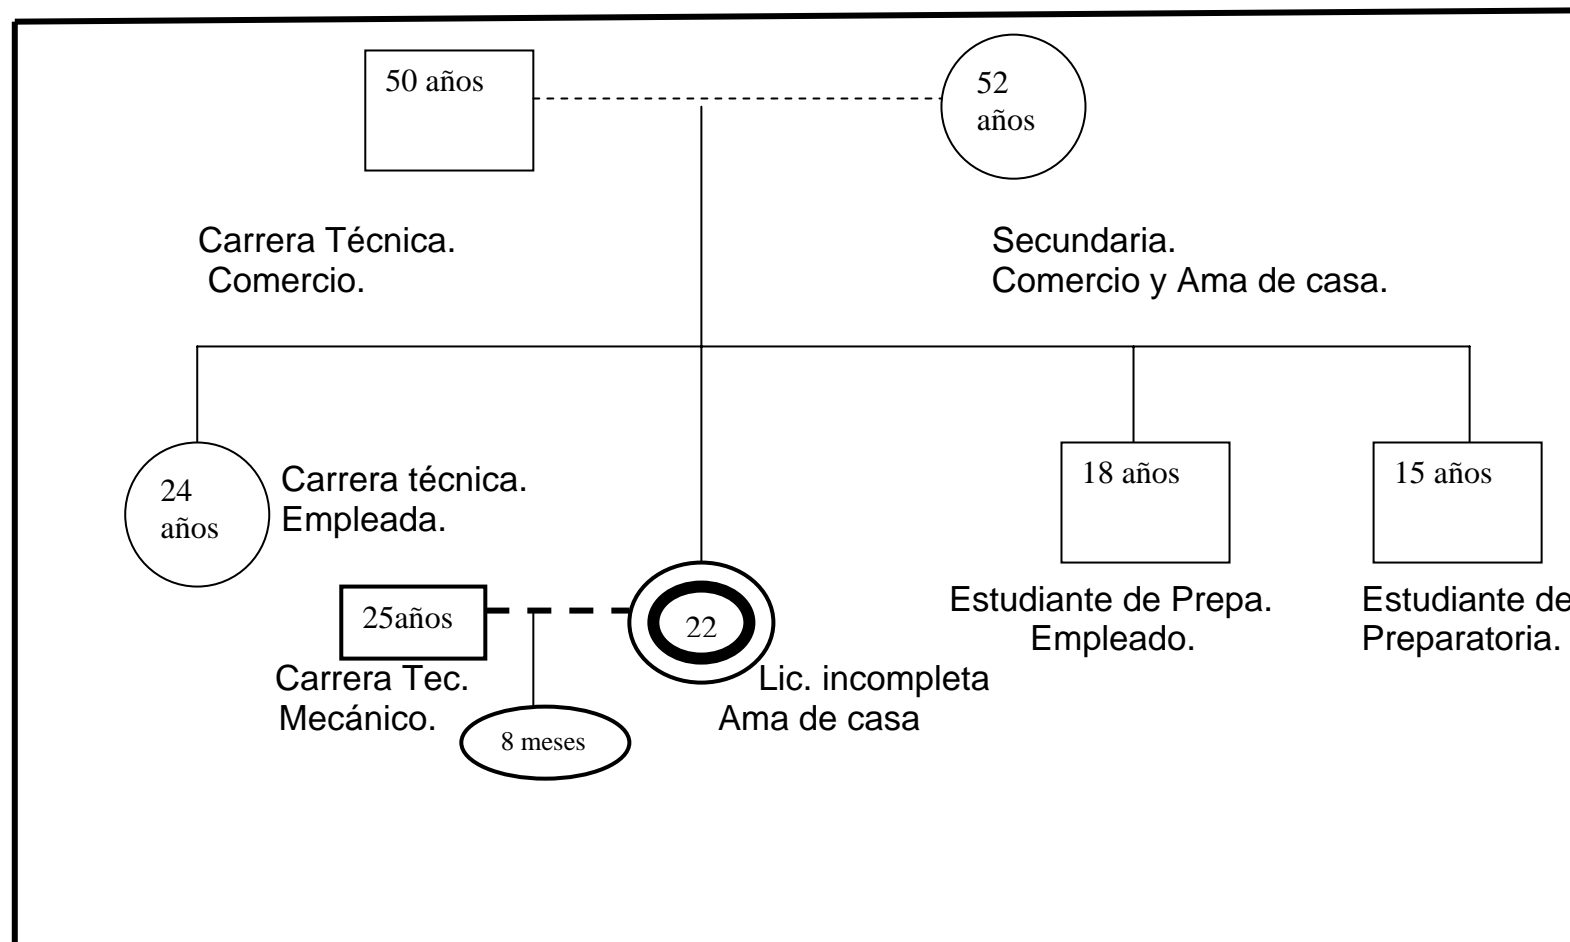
50 años

52 años

Carrera Técnica.
Comercio.

Secundaria.
Comercio y Ama de casa.

24 años

Carrera técnica.
Empleada.

18 años

15 años

25años

22

Estudiante de Prepa.
Empleado.

Estudiante de
Preparatoria.

Carrera Tec.
Mecánico.

Lic. incompleta
Ama de casa

8 meses